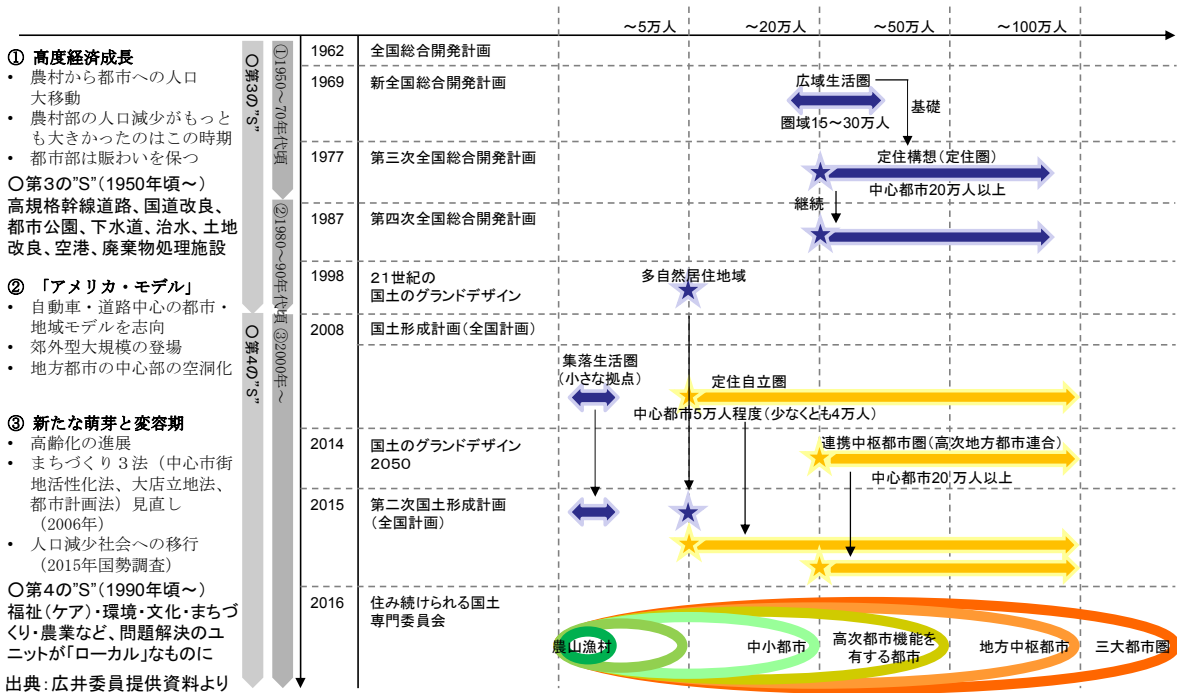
～5万人　～20万人　～50万人　～100万人

① 高度経済成長
• 農村から都市への人口大移動
• 農村部の人口減少がもっとも大きかったのはこの時期
• 都市部は賑わいを保つ
○第3の"S"（1950年頃～）
高規格幹線道路、国道改良、都市公園、下水道、治水、土地改良、空港、廃棄物処理施設

② 「アメリカ・モデル」
• 自動車・道路中心の都市・地域モデルを志向
• 郊外型大規模の登場
• 地方都市の中心部の空洞化

③ 新たな萌芽と変容期
• 高齢化の進展
• まちづくり３法（中心市街地活性化法、大店立地法、都市計画法）見直し（2006年）
• 人口減少社会への移行（2015年国勢調査）
○第４の"S"（1990年頃～）
福祉（ケア）・環境・文化・まちづくり・農業など、問題解決のユニットが「ローカル」なものに

出典：広井委員提供資料より

○第3の"S"
①1950～70年代頃
②1980～90年代頃
○第4の"S"
③2000年～

| 1962 | 全国総合開発計画 |
|---|---|
| 1969 | 新全国総合開発計画 |
| 1977 | 第三次全国総合開発計画 |
| 1987 | 第四次全国総合開発計画 |
| 1998 | 21世紀の国土のグランドデザイン |
| 2008 | 国土形成計画（全国計画） |
| 2014 | 国土のグランドデザイン2050 |
| 2015 | 第二次国土形成計画（全国計画） |
| 2016 | 住み続けられる国土専門委員会 |

広域生活圏
基礎
圏域15～30万人
定住構想（定住圏）
中心都市20万人以上
継続
多自然居住地域
集落生活圏（小さな拠点）
定住自立圏
中心都市5万人程度（少なくとも4万人）
連携中枢都市圏（高次地方都市連合）
中心都市20万人以上
農山漁村
中小都市
高次都市機能を有する都市
地方中枢都市
三大都市圏